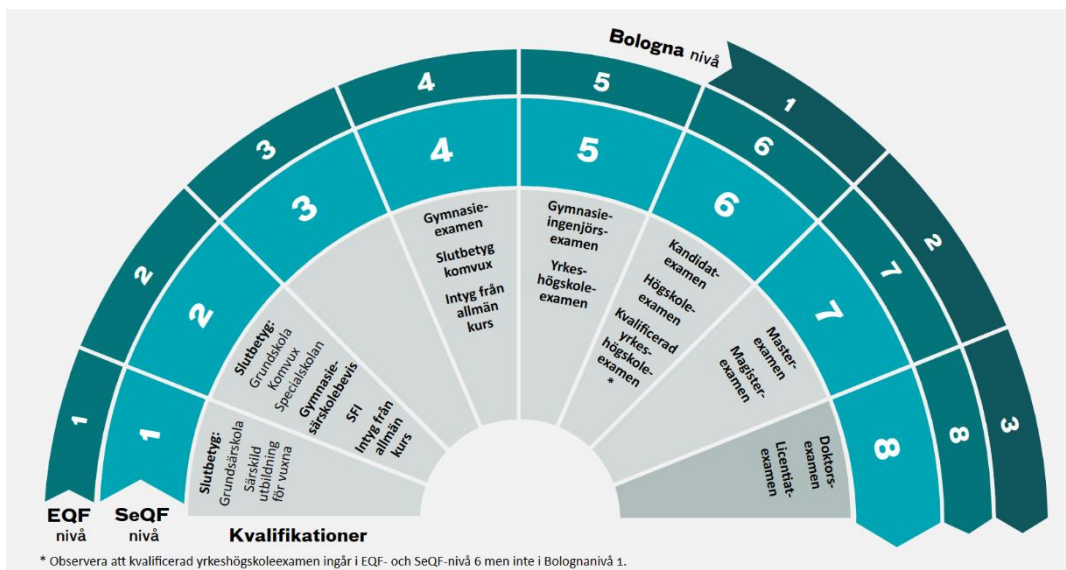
Bologna nivå

1

2

3

EQF nivå

SeQF nivå

1
2
3
4
5
6
7
8

1
2
3
4
5
6
7
8

Slutbetyg:
Grundsärskola
Särskild utbildning för vuxna

Slutbetyg:
Grundskola
Komvux
Specialskolan

Gymnasiesärskolebevis

SFI

Intyg från allmän kurs

Gymnasieexamen

Slutbetyg komvux

Intyg från allmän kurs

Gymnasieingenjörsexamen

Yrkeshögskoleexamen

Kandidatexamen

Högskoleexamen

Kvalificerad yrkeshögskoleexamen *

Masterexamen

Magisterexamen

Doktorsexamen

Licentiatexamen

Kvalifikationer

* Observera att kvalificerad yrkeshögskoleexamen ingår i EQF- och SeQF-nivå 6 men inte i Bolognanivå 1.